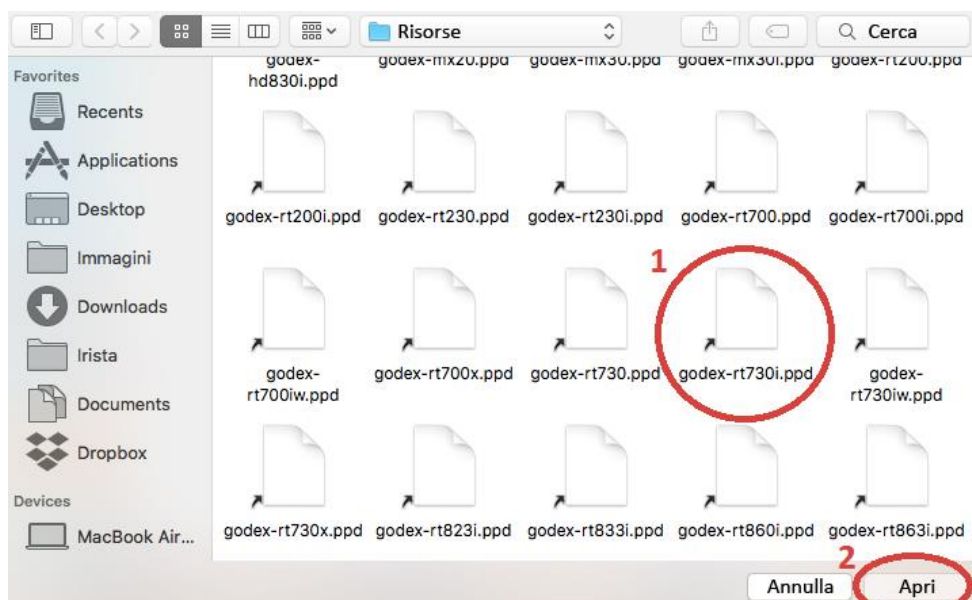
Risorse

Cerca

Favorites

Recents

Applications

Desktop

Immagini

Downloads

Irista

Documents

Dropbox

Devices

MacBook Air...

godex-hd830i.ppd

godex-mx20.ppd

godex-mx30.ppd

godex-mx30i.ppd

godex-rt200.ppd

godex-rt200i.ppd

godex-rt230.ppd

godex-rt230i.ppd

godex-rt700.ppd

godex-rt700i.ppd

1

godex-rt700iw.ppd

godex-rt700x.ppd

godex-rt730.ppd

godex-rt730i.ppd

godex-rt730iw.ppd

godex-rt730x.ppd

godex-rt823i.ppd

godex-rt833i.ppd

godex-rt860i.ppd

godex-rt863i.ppd

2

Annulla

Apri